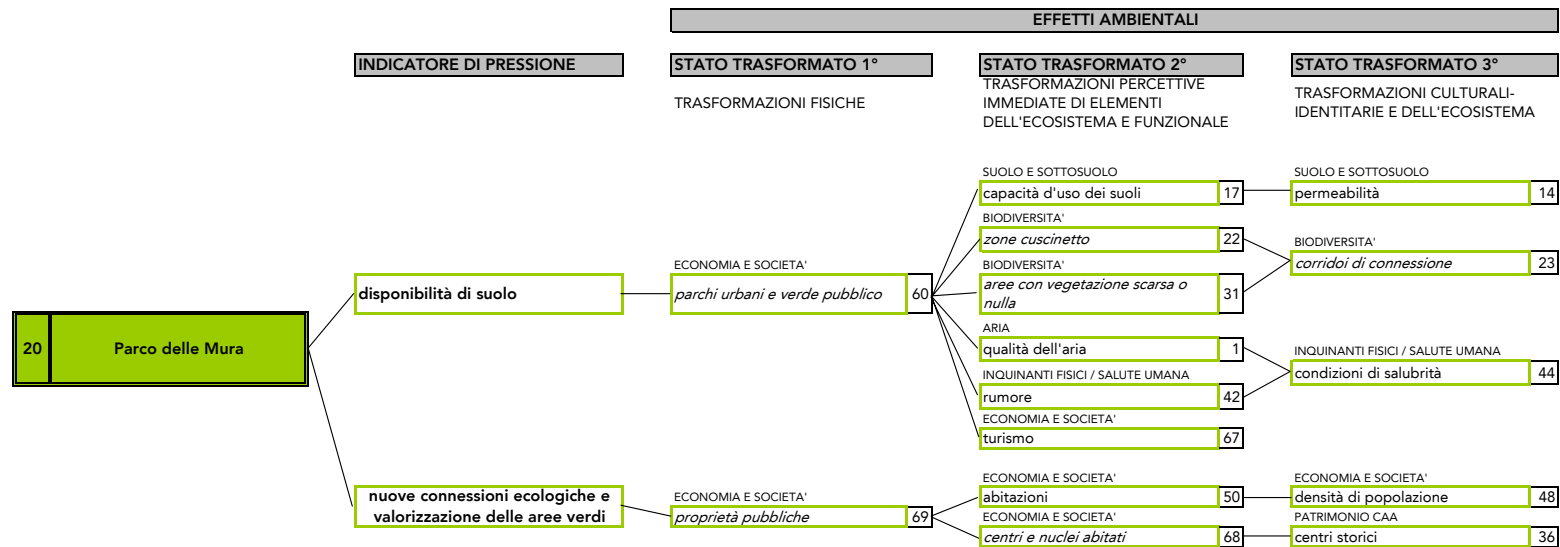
EFFETTI AMBIENTALI

INDICATORE DI PRESSIONE

STATO TRASFORMATO 1°

TRASFORMAZIONI FISICHE

STATO TRASFORMATO 2°

TRASFORMAZIONI PERCETTIVE IMMEDIATE DI ELEMENTI DELL'ECOSISTEMA E FUNZIONALE

STATO TRASFORMATO 3°

TRASFORMAZIONI CULTURALI-IDENTITARIE E DELL'ECOSISTEMA

20 Parco delle Mura

disponibilità di suolo

ECONOMIA E SOCIETA'
*parchi urbani e verde pubblico* 60

SUOLO E SOTTOSUOLO
capacità d'uso dei suoli 17

BIODIVERSITA'
*zone cuscinetto* 22

BIODIVERSITA'
*aree con vegetazione scarsa o nulla* 31

ARIA
qualità dell'aria 1

INQUINANTI FISICI / SALUTE UMANA
rumore 42

ECONOMIA E SOCIETA'
turismo 67

SUOLO E SOTTOSUOLO
permeabilità 14

BIODIVERSITA'
*corridoi di connessione* 23

INQUINANTI FISICI / SALUTE UMANA
condizioni di salubrità 44

nuove connessioni ecologiche e valorizzazione delle aree verdi

ECONOMIA E SOCIETA'
*proprietà pubbliche* 69

ECONOMIA E SOCIETA'
abitazioni 50

ECONOMIA E SOCIETA'
*centri e nuclei abitati* 68

ECONOMIA E SOCIETA'
densità di popolazione 48

PATRIMONIO CAA
centri storici 36